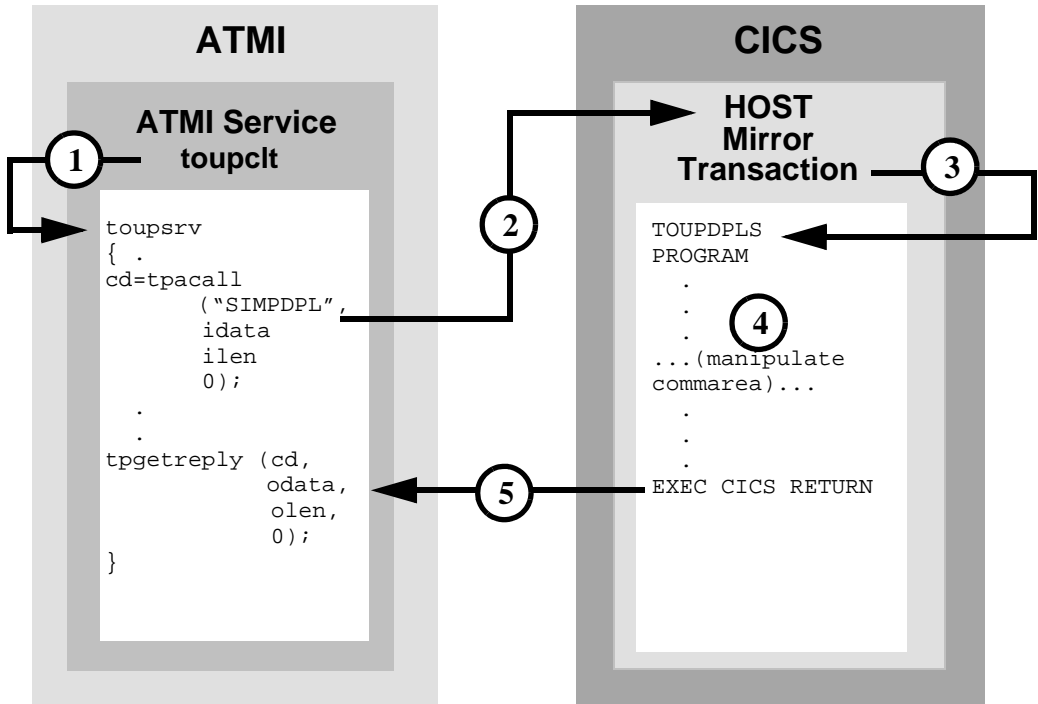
ATMI

ATMI Service
toupclt

1

toupsrv
{ .
cd=tpacall
("SIMPDPL",
idata
ilen
0);
.
.
tpgetreply (cd,
odata,
olen,
0);
}

2

CICS

HOST
Mirror
Transaction

3

TOUPDPLS
PROGRAM
.
.
.
4
...(manipulate
commarea)...
.
.
.
EXEC CICS RETURN

5